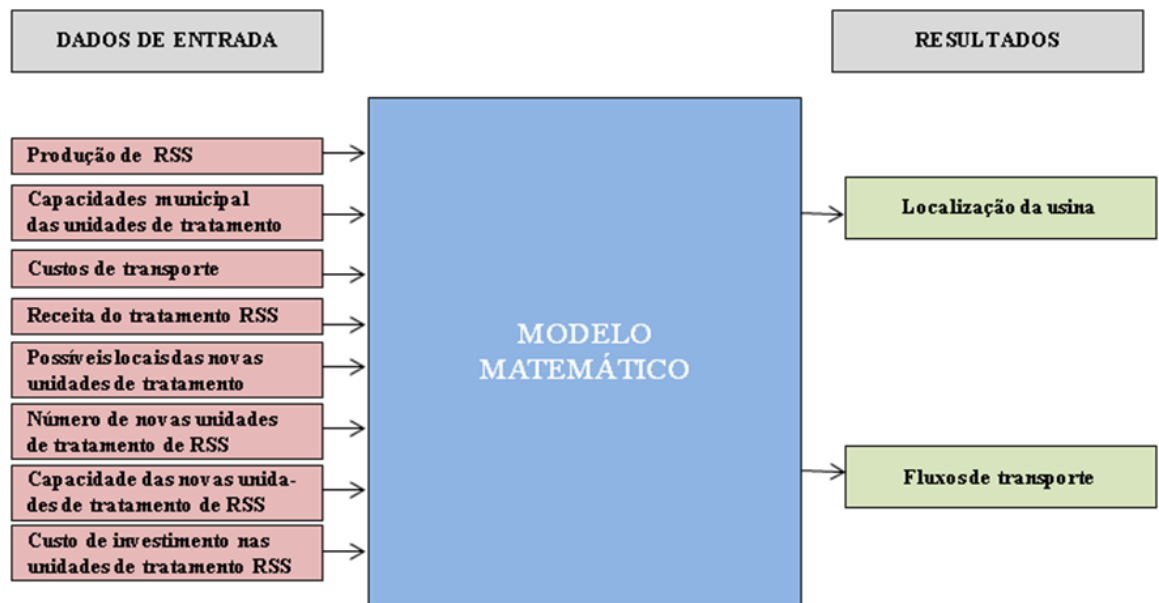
DADOS DE ENTRADA

RESULTADOS

Produção de RSS

Capacidades municipal das unidades de tratamento

Custos de transporte

Receita do tratamento RSS

Possíveis locais das novas unidades de tratamento

Número de novas unidades de tratamento de RSS

Capacidade das novas unidades de tratamento de RSS

Custo de investimento nas unidades de tratamento RSS

MODELO MATEMÁTICO

Localização da usina

Fluxos de transporte